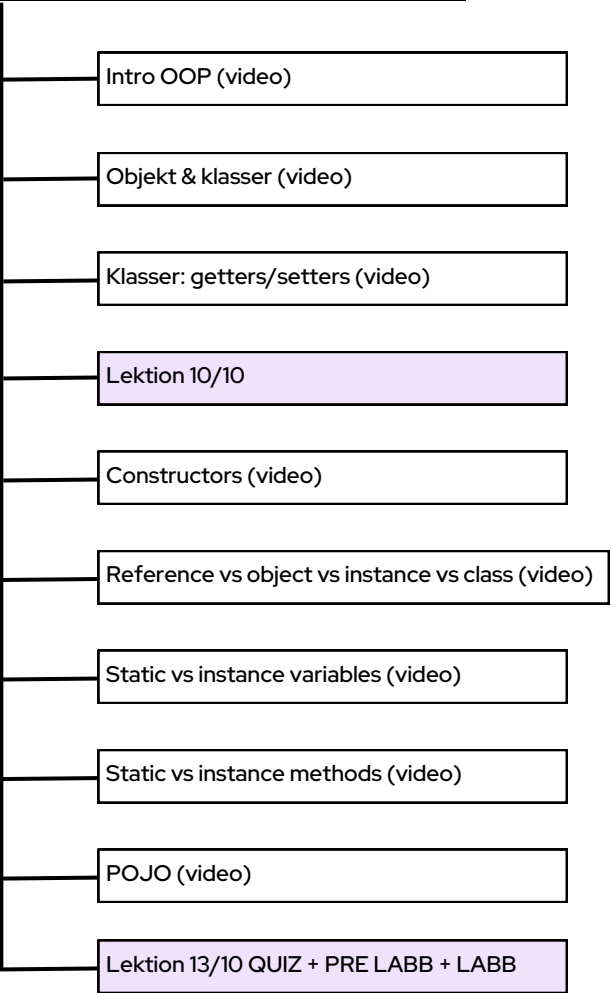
Intro OOP (video)

Objekt & klasser (video)

Klasser: getters/setters (video)

Lektion 10/10

Constructors (video)

Reference vs object vs instance vs class (video)

Static vs instance variables (video)

Static vs instance methods (video)

POJO (video)

Lektion 13/10 QUIZ + PRE LABB + LABB